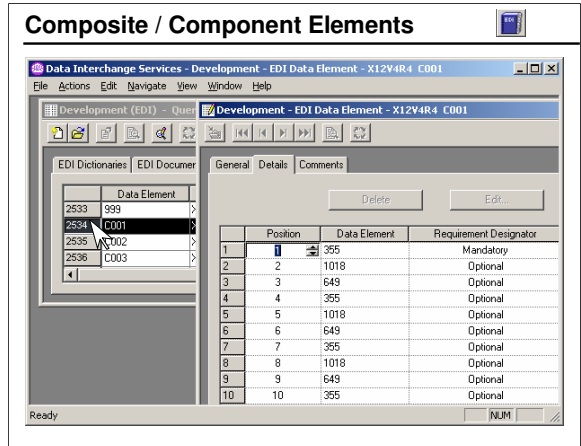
Composite / Component Elements

EDI

Data Interchange Services - Development - EDI Data Element - X12V4R4 C001

File Actions Edit Navigate View Window Help

Development (EDI) - Quer

Development - EDI Data Element - X12V4R4 C001

EDI Dictionaries EDI Documer

| | Data Element |
|---|---|
| 2533 | 999 |
| 2534 | C001 |
| 2535 | C002 |
| 2536 | C003 |

General Details Comments

Delete Edit...

| | Position | Data Element | Requirement Designator |
|---|---|---|---|
| 1 | 1 | 355 | Mandatory |
| 2 | 2 | 1018 | Optional |
| 3 | 3 | 649 | Optional |
| 4 | 4 | 355 | Optional |
| 5 | 5 | 1018 | Optional |
| 6 | 6 | 649 | Optional |
| 7 | 7 | 355 | Optional |
| 8 | 8 | 1018 | Optional |
| 9 | 9 | 649 | Optional |
| 10 | 10 | 355 | Optional |

Ready NUM